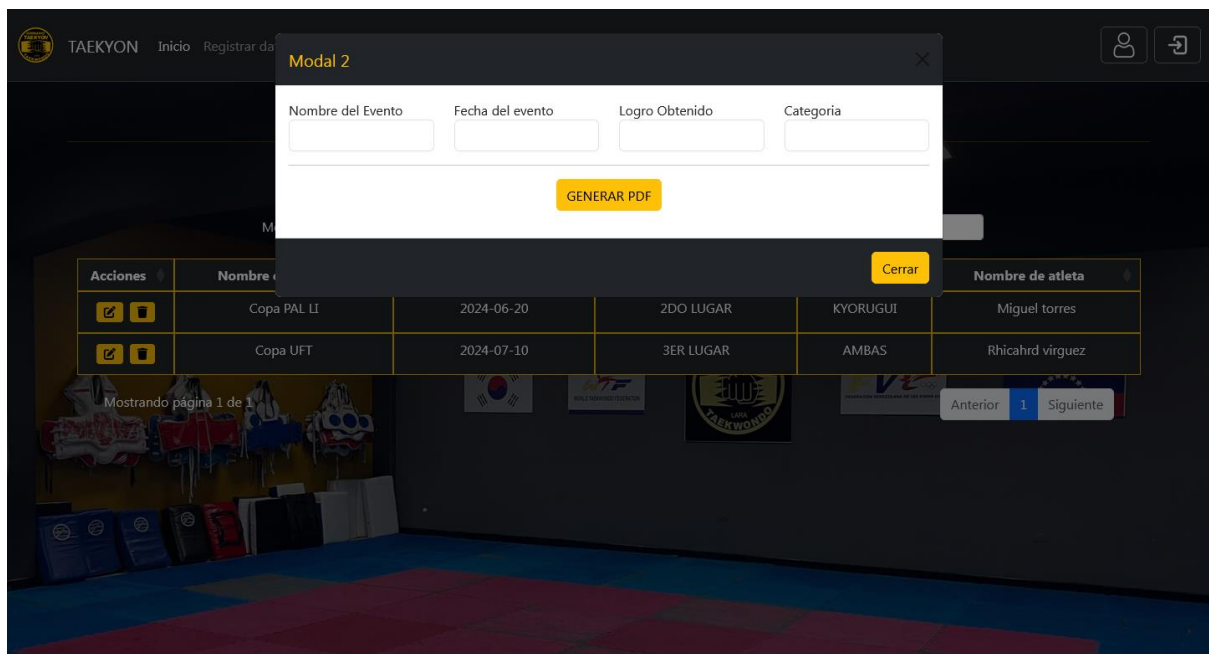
TAEKYON Inicio Registrar da

Modal 2

Nombre del Evento
Fecha del evento
Logro Obtenido
Categoria

GENERAR PDF

Cerrar

M

| Acciones | Nombre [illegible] | | | | Nombre de atleta |
|---|---|---|---|---|---|
| | Copa PAL LI | 2024-06-20 | 2DO LUGAR | KYORUGUI | Miguel torres |
| | Copa UFT | 2024-07-10 | 3ER LUGAR | AMBAS | Rhicahrd virguez |

Mostrando página 1 de 1

Anterior 1 Siguiente

TAEKWONDO